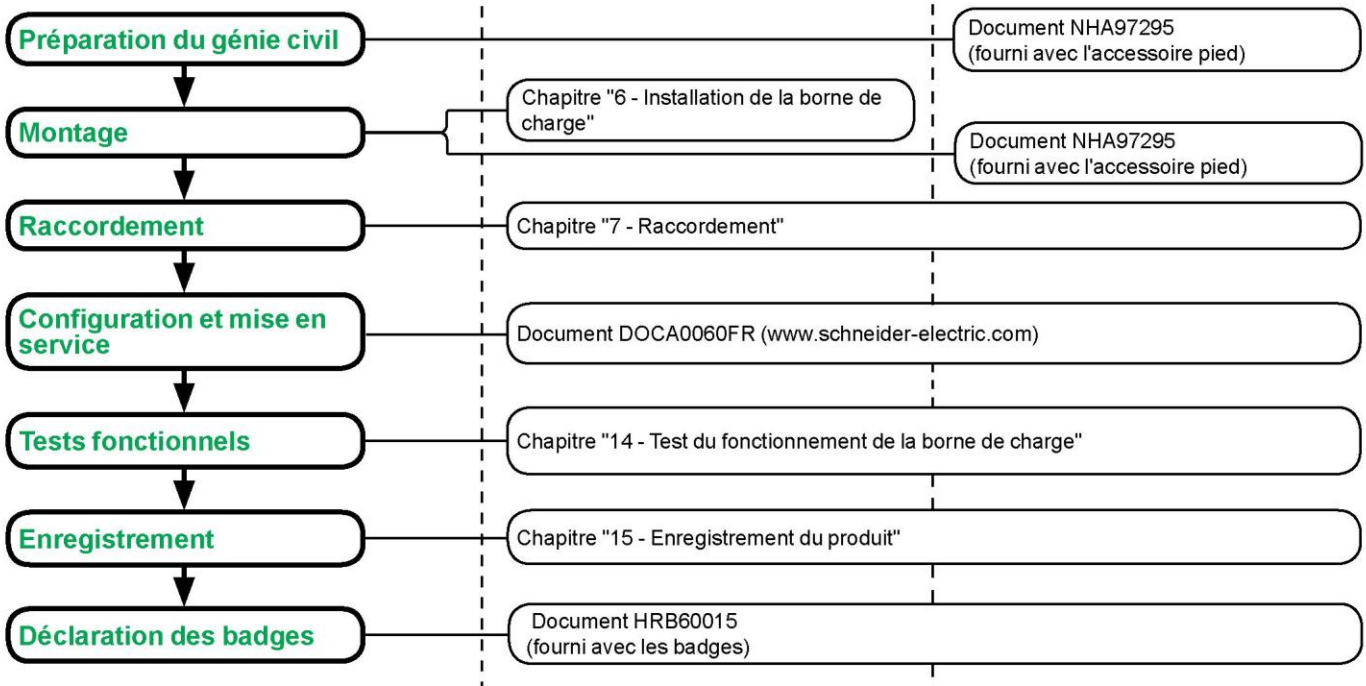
Préparation du génie civil

Document NHA97295
(fourni avec l'accessoire pied)

Montage

Chapitre "6 - Installation de la borne de charge"

Document NHA97295
(fourni avec l'accessoire pied)

Raccordement

Chapitre "7 - Raccordement"

Configuration et mise en service

Document DOCA0060FR (www.schneider-electric.com)

Tests fonctionnels

Chapitre "14 - Test du fonctionnement de la borne de charge"

Enregistrement

Chapitre "15 - Enregistrement du produit"

Déclaration des badges

Document HRB60015
(fourni avec les badges)